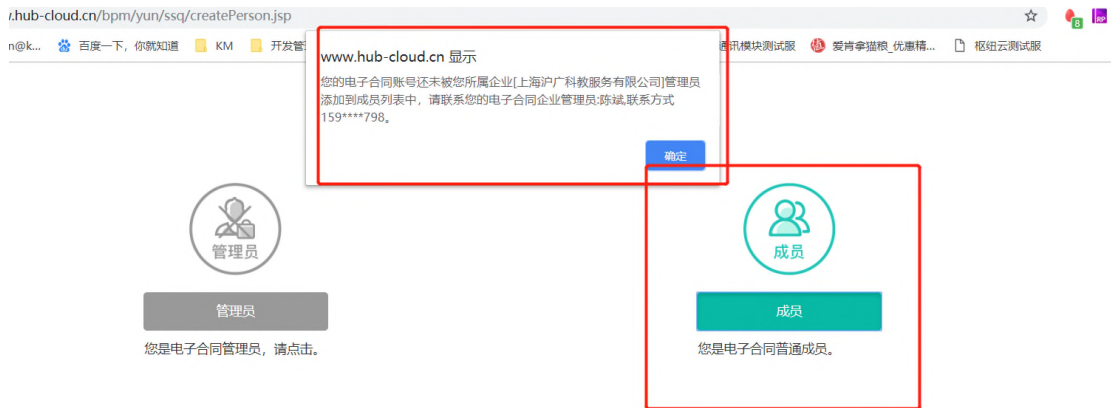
/.hub-cloud.cn/bpm/yun/ssq/createPerson.jsp

n@k... 百度一下，你就知道 KM 开发管 通讯模块测试服 爱肯拿猫粮_优惠精... 枢纽云测试服

www.hub-cloud.cn 显示

您的电子合同账号还未被您所属企业[上海沪广科教服务有限公司]管理员添加到成员列表中，请联系您的电子合同企业管理员:陈斌,联系方式159****798。

确定

管理员

管理员

您是电子合同管理员，请点击。

成员

成员

您是电子合同普通成员。